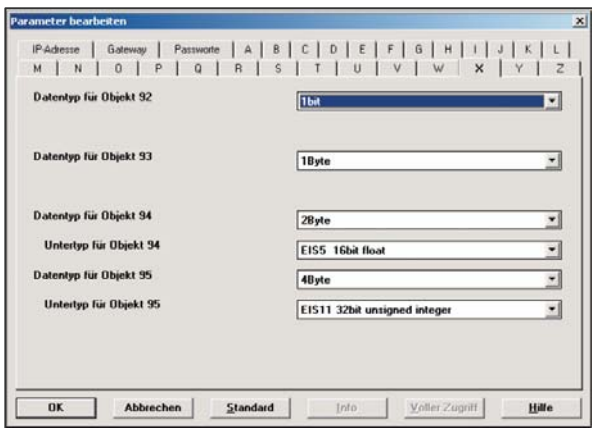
Parameter bearbeiten

IP-Adresse | Gateway | Passworte | A | B | C | D | E | F | G | H | I | J | K | L
M | N | O | P | Q | R | S | T | U | V | W | X | Y | Z

Datentyp für Objekt 92 | 1bit

Datentyp für Objekt 93 | 1Byte

Datentyp für Objekt 94 | 2Byte

Untertyp für Objekt 94 | EIS5 16bit float

Datentyp für Objekt 95 | 4Byte

Untertyp für Objekt 95 | EIS11 32bit unsigned integer

OK | Abbrechen | Standard | Info | Voller Zugriff | Hilfe